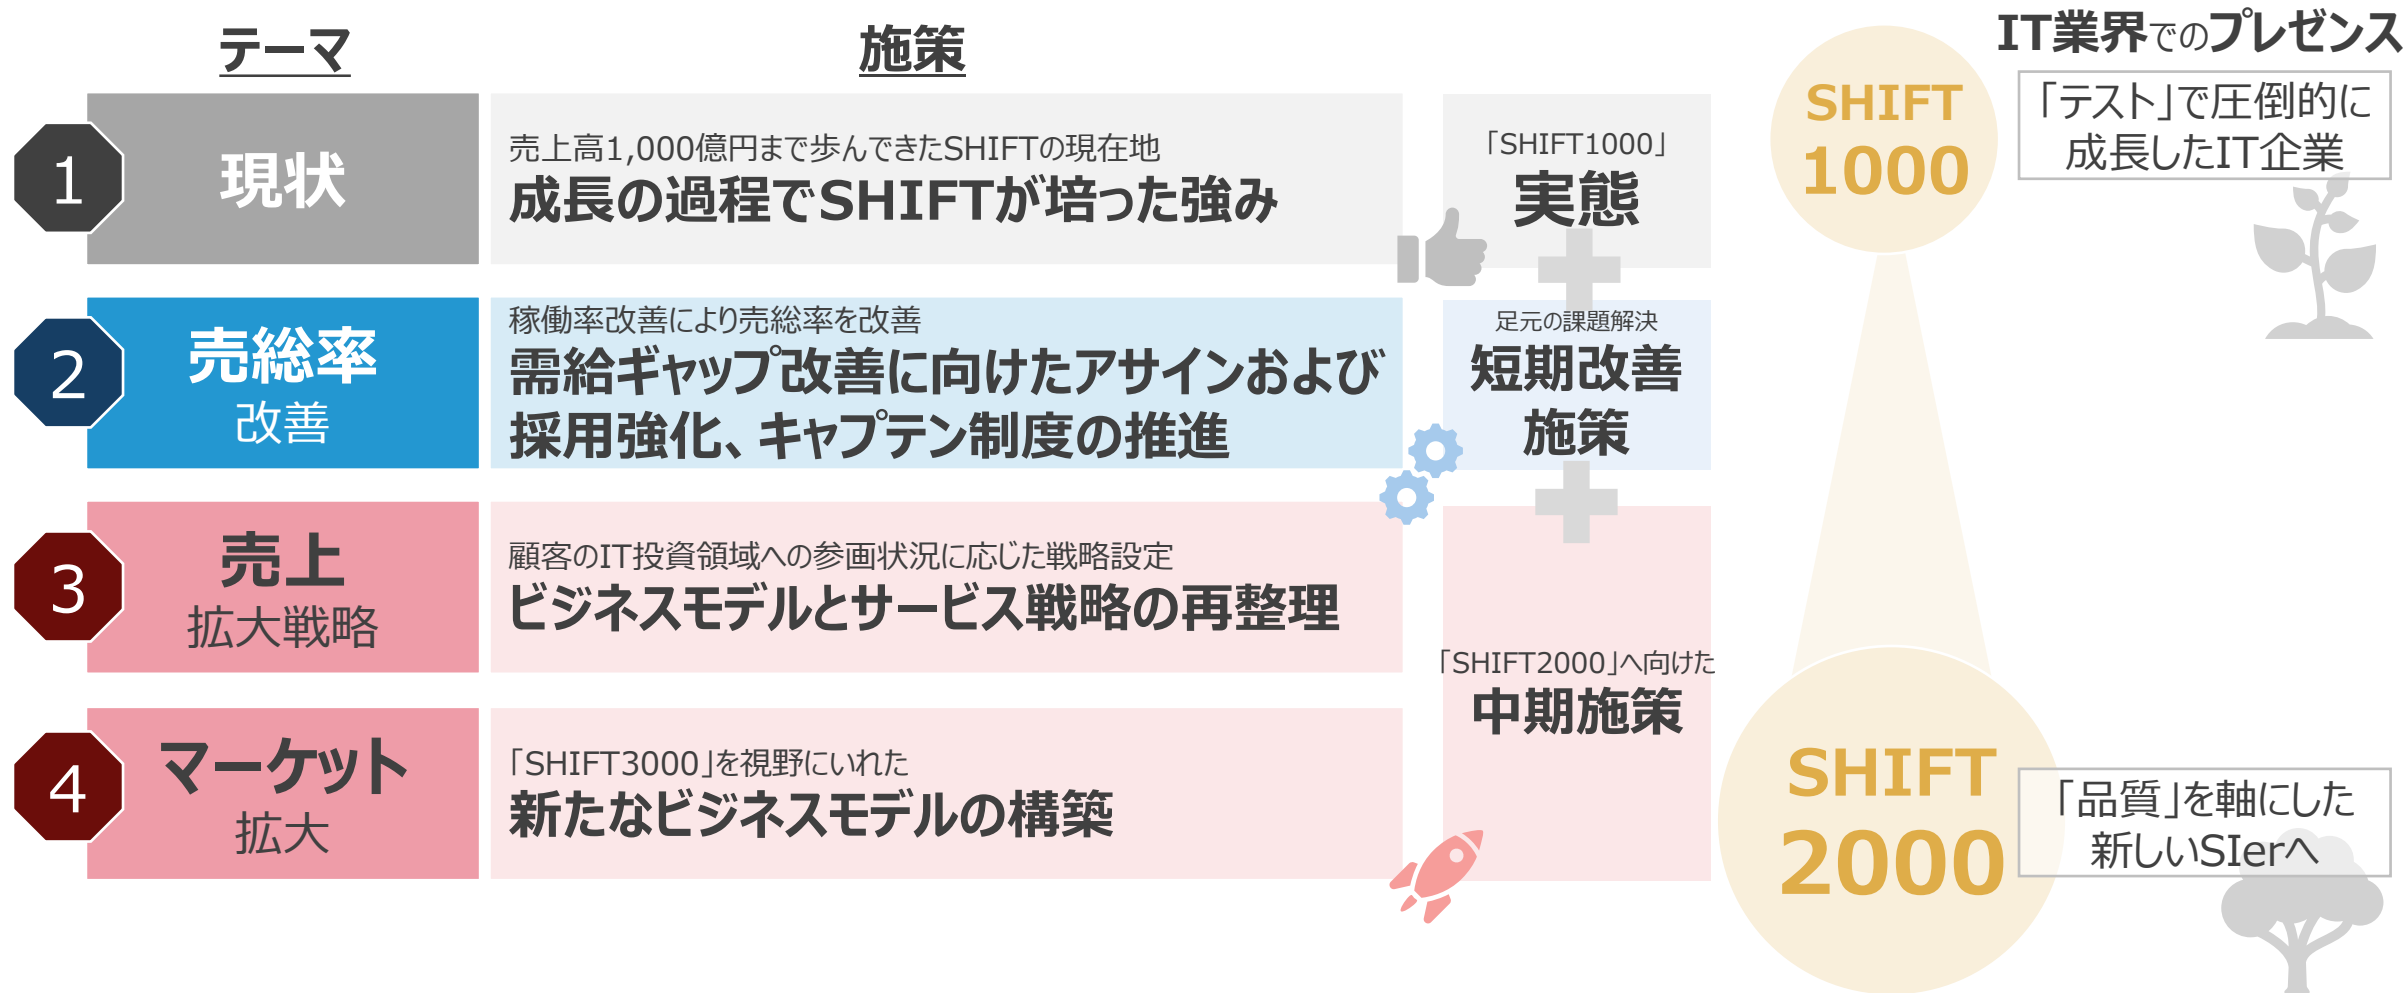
テーマ

施策

1 現状

売上高1,000億円まで歩んできたSHIFTの現在地
成長の過程でSHIFTが培った強み

2 売総率 改善

稼働率改善により売総率を改善
需給ギャップ改善に向けたアサインおよび採用強化、キャプテン制度の推進

3 売上 拡大戦略

顧客のIT投資領域への参画状況に応じた戦略設定
ビジネスモデルとサービス戦略の再整理

4 マーケット 拡大

「SHIFT3000」を視野にいれた
新たなビジネスモデルの構築

「SHIFT1000」
実態

足元の課題解決
短期改善施策

「SHIFT2000」へ向けた
中期施策

IT業界でのプレゼンス

SHIFT 1000

「テスト」で圧倒的に成長したIT企業

SHIFT 2000

「品質」を軸にした新しいSIerへ